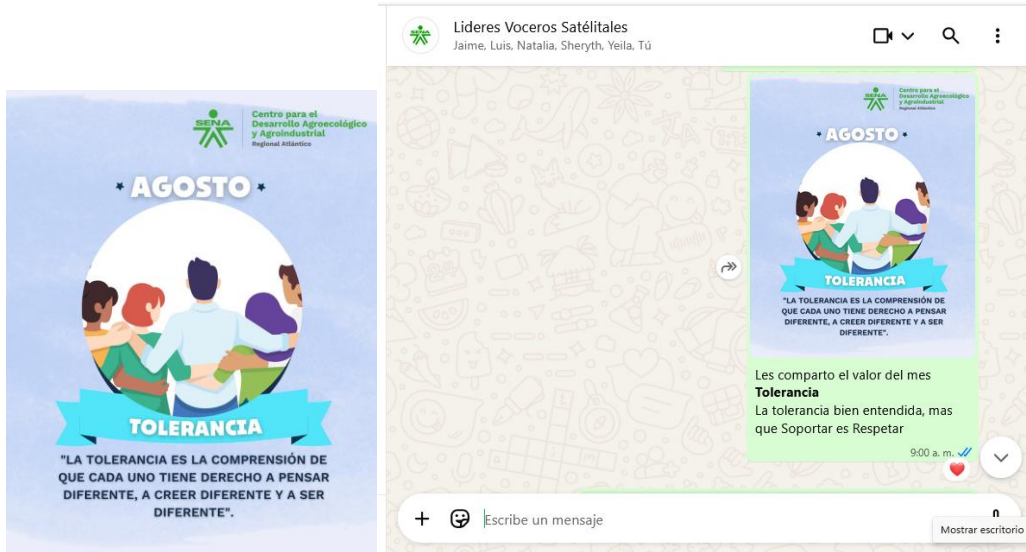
SENA Centro para el Desarrollo Agroecológico y Agroindustrial Regional Atlántico

AGOSTO

TOLERANCIA

"LA TOLERANCIA ES LA COMPRENSIÓN DE QUE CADA UNO TIENE DERECHO A PENSAR DIFERENTE, A CREER DIFERENTE Y A SER DIFERENTE".

Lideres Voceros Satélitales
Jaime, Luis, Natalia, Sheryth, Yeila, Tú

SENA Centro para el Desarrollo Agroecológico y Agroindustrial Regional Atlántico

AGOSTO

TOLERANCIA

"LA TOLERANCIA ES LA COMPRENSIÓN DE QUE CADA UNO TIENE DERECHO A PENSAR DIFERENTE, A CREER DIFERENTE Y A SER DIFERENTE".

Les comparto el valor del mes
**Tolerancia**
La tolerancia bien entendida, mas que Soportar es Respetar

9:00 a. m.

Escribe un mensaje

Mostrar escritorio